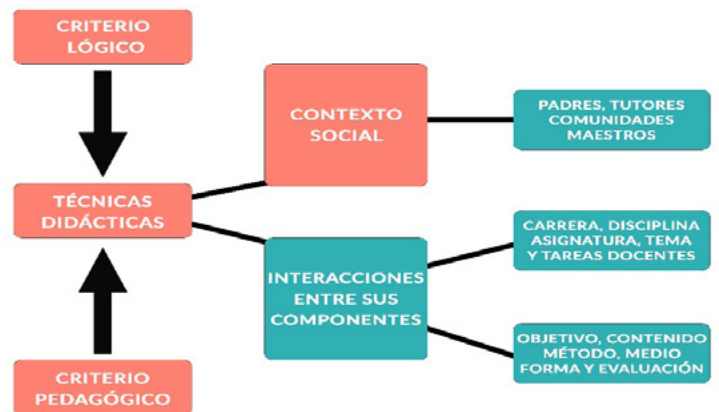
CRITERIO LÓGICO

TÉCNICAS DIDÁCTICAS

CRITERIO PEDAGÓGICO

CONTEXTO SOCIAL

PADRES, TUTORES COMUNIDADES MAESTROS

INTERACCIONES ENTRE SUS COMPONENTES

CARRERA, DISCIPLINA ASIGNATURA, TEMA Y TAREAS DOCENTES

OBJETIVO, CONTENIDO MÉTODO, MEDIO FORMA Y EVALUACIÓN